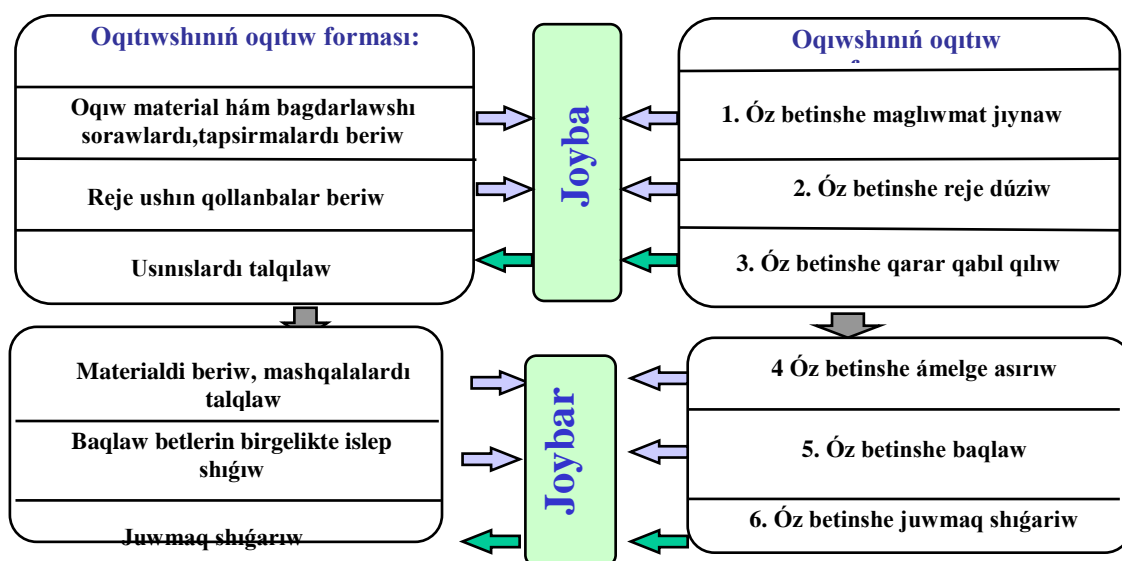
Oqıtıwshınıń oqıtıw forması:

Oqıw material hám bagdarlawshı sorawlardı,tapsirmalardı beriw

Reje ushın qollanbalar beriw

Usınıslardı talqılaw

Joyba

Oqıwshınıń oqıtıw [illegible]

1. Óz betinshe maglıwmat jıynaw

2. Óz betinshe reje dúziw

3. Óz betinshe qarar qabıl qılıw

Materialdi beriw, mashqalalardı talqlaw

Baqlaw betlerin birgelikte islep shıǵıw

Juwmaq shıǵarıw

Joybar

4 Óz betinshe ámelge asırıw

5. Óz betinshe baqlaw

6. Óz betinshe juwmaq shıǵariw